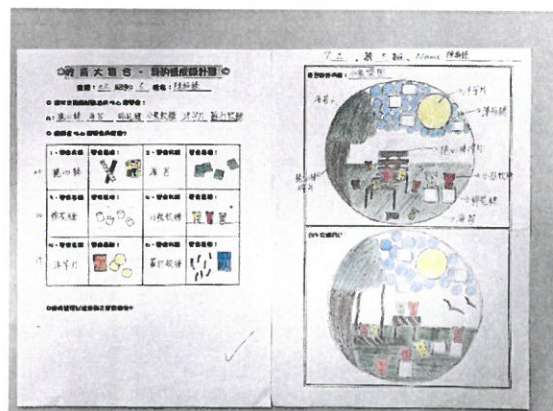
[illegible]

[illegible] 七 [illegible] 2 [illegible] 林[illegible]

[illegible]

| 1. 芝麻糖 | | 2. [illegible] | | 3. 海苔 | |
|---|---|---|---|---|---|
| 4. 棉花糖 | | 5. 小熊軟糖 | | | |
| 6. 洋芋片 | | 7. 薯片乾糧 | | | |

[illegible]

7 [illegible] 2 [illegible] Name 林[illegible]

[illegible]

海苔

洋芋片

芝麻糖

薯片乾糧

小熊軟糖

棉花糖

海苔

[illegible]